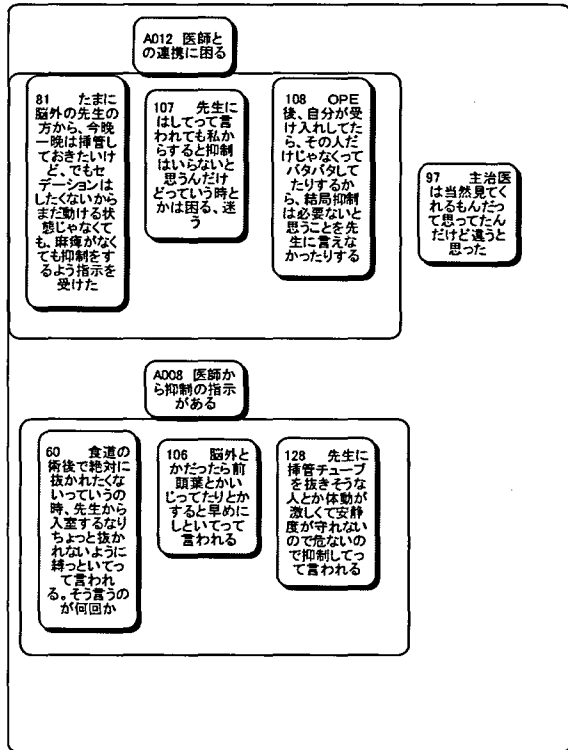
A012 医師との連携に困る

81 たまに脳外の先生の方から、今晩一晩は挿管しておきたいけど、でもセデーションはしたくないからまだ動ける状態じゃなくても、麻痺がなくても抑制をするよう指示を受けた

107 先生にはしてって言われても私からすると抑制はいらないと思うんだけどっていう時とかは困る、迷う

108 OPE後、自分が受け入れしてたら、その人だけじゃなくってバタバタしてたりするから、結局抑制は必要ないと思うことを先生に言えなかったりする

97 主治医は当然見てくれるもんだって思ってたんだけど違うと思った

A008 医師から抑制の指示がある

60 食道の術後で絶対に抜かれたくないっていうの時、先生から入室するなりちょっと抜かれないように縛っといてって言われる。そう言うのが何回か

106 脳外とかだったら前頭葉とかいじってたりとかすると早めにしといてって言われる

128 先生に挿管チューブを抜きそうな人とか体動が激しくて安静度が守れないので危ないので抑制してって言われる